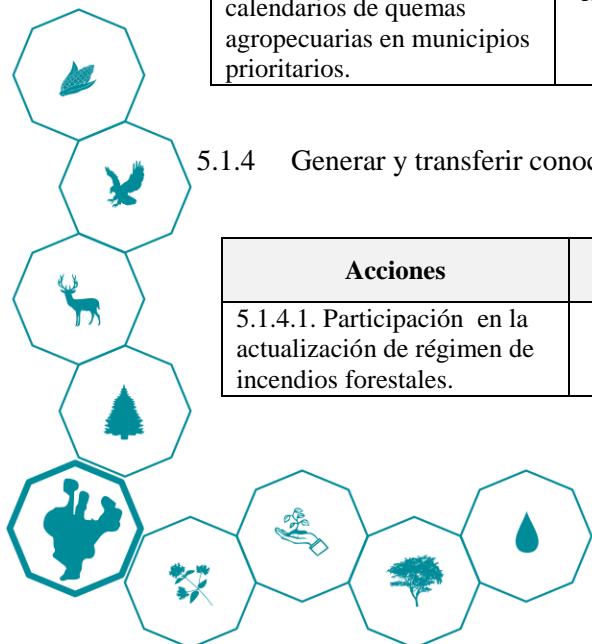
| calendarios de quemas agropecuarias en municipios prioritarios. | |
|---|---|

5.1.4 Generar y transferir conoc

| Acciones | |
|---|---|
| 5.1.4.1. Participación en la actualización de régimen de incendios forestales. | |